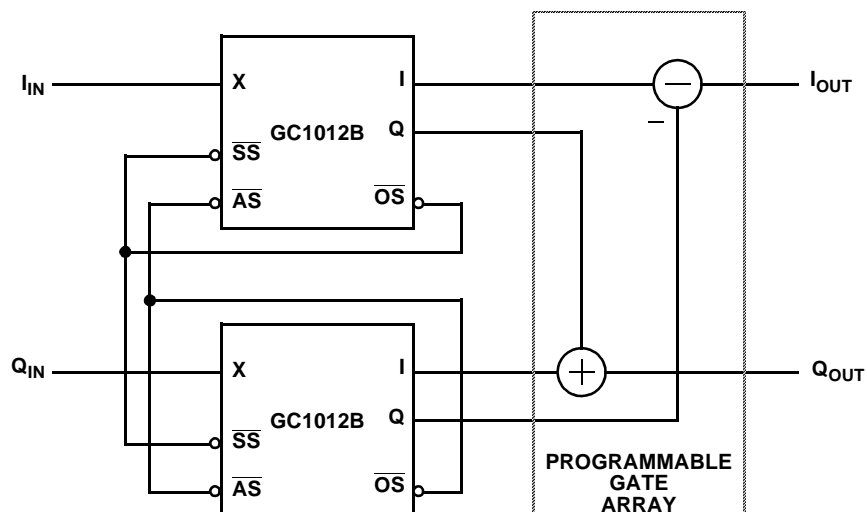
$I_{IN}$

X

I

$I_{OUT}$

GC1012B

Q

$\overline{SS}$

$\overline{AS}$

$\overline{OS}$

–

$Q_{IN}$

X

I

$Q_{OUT}$

GC1012B

Q

$\overline{SS}$

$\overline{AS}$

$\overline{OS}$

PROGRAMMABLE GATE ARRAY